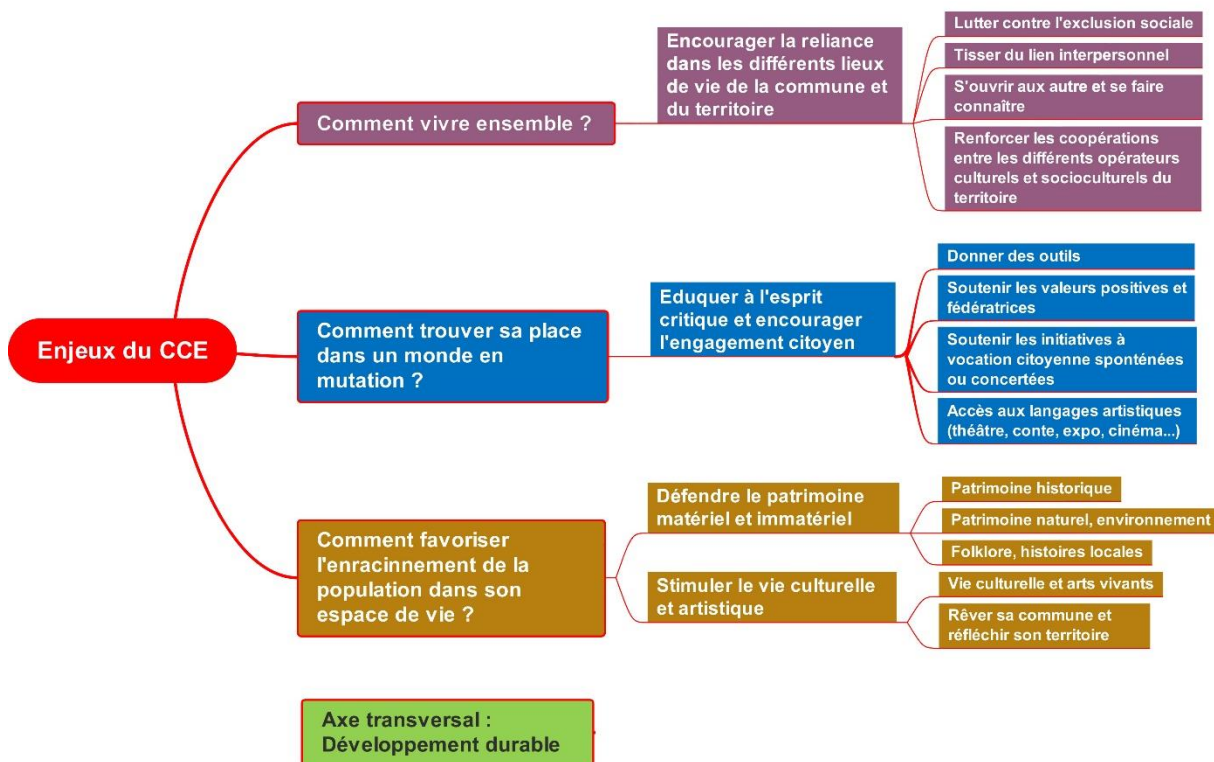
Enjeux du CCE

Comment vivre ensemble ?

Encourager la reliance dans les différents lieux de vie de la commune et du territoire

Lutter contre l'exclusion sociale

Tisser du lien interpersonnel

S'ouvrir aux autre et se faire connaître

Renforcer les coopérations entre les différents opérateurs culturels et socioculturels du territoire

Comment trouver sa place dans un monde en mutation ?

Eduquer à l'esprit critique et encourager l'engagement citoyen

Donner des outils

Soutenir les valeurs positives et fédératrices

Soutenir les initiatives à vocation citoyenne spontanées ou concertées

Accès aux langages artistiques (théâtre, conte, expo, cinéma...)

Comment favoriser l'enracinnement de la population dans son espace de vie ?

Défendre le patrimoine matériel et immatériel

Patrimoine historique

Patrimoine naturel, environnement

Folklore, histoires locales

Stimuler le vie culturelle et artistique

Vie culturelle et arts vivants

Rêver sa commune et réfléchir son territoire

Axe transversal : Développement durable